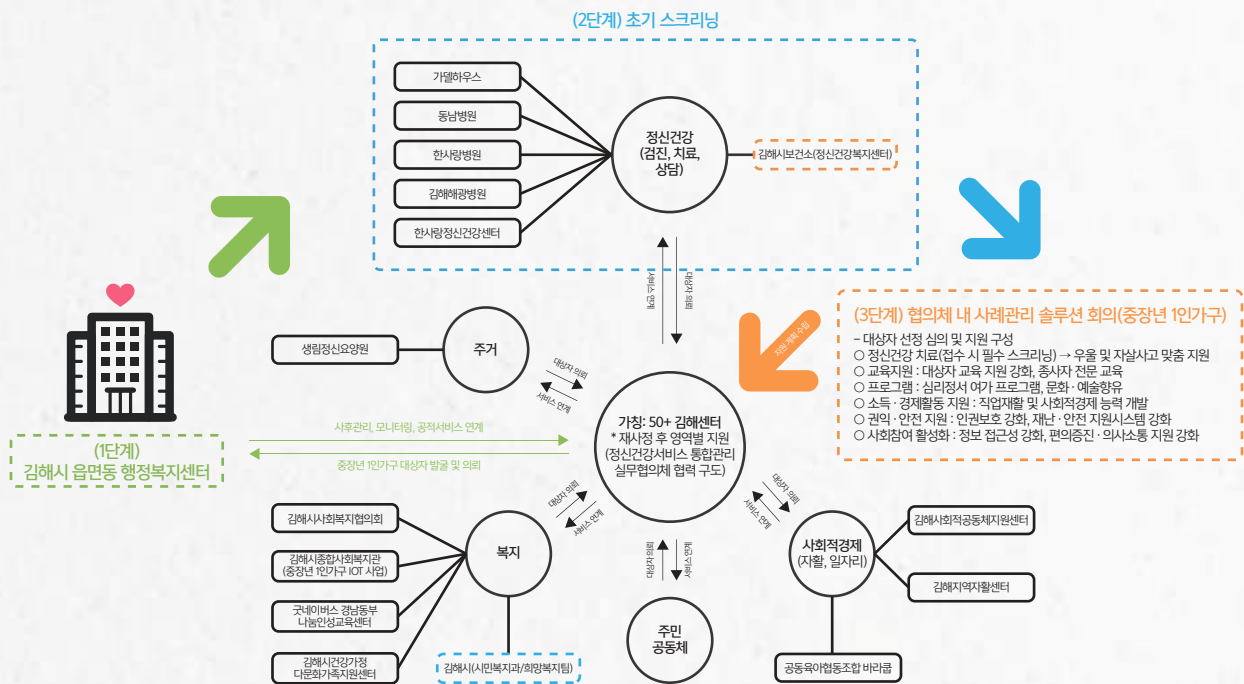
(2단계) 초기 스크리닝

가델하우스
동남병원
한사랑병원
김해해광병원
한사랑정신건강센터

정신건강 (검진, 치료, 상담)

김해시보건소(정신건강복지센터)

서비스 연계
대상자 의뢰

(3단계) 협의체 내 사례관리 솔루션 회의(중장년 1인가구)

지원 계획 수립

– 대상자 선정 심의 및 지원 구성
○ 정신건강 치료(접수 시 필수 스크리닝) → 우울 및 자살사고 맞춤 지원
○ 교육지원 : 대상자 교육 지원 강화, 종사자 전문 교육
○ 프로그램 : 심리정서 여가 프로그램, 문화 · 예술향유
○ 소득 · 경제활동 지원 : 직업재활 및 사회적경제 능력 개발
○ 권익 · 안전 지원 : 인권보호 강화, 재난 · 안전 지원시스템 강화
○ 사회참여 활성화 : 정보 접근성 강화, 편의증진 · 의사소통 지원 강화

생림정신요양원
주거
대상자 의뢰
서비스 연계

사후관리, 모니터링, 공적서비스 연계
중장년 1인가구 대상자 발굴 및 의뢰

(1단계)
김해시 읍면동 행정복지센터

가칭: 50+ 김해센터
* 재사정 후 영역별 지원
(정신건강서비스 통합관리 실무협의체 협력 구도)

대상자 의뢰
서비스 연계
대상자 의뢰
서비스 연계

김해시사회복지협의회
김해시종합사회복지관 (중장년 1인가구 IOT 사업)
굿네이버스 경남동부 나눔인성교육센터
김해시건강가정 다문화가족지원센터
복지
김해시(시민복지과/희망복지팀)

대상자 의뢰
서비스 연계
주민 공동체

사회적경제 (자활, 일자리)
김해사회적공동체지원센터
김해지역자활센터
공동육아협동조합 바라쿱